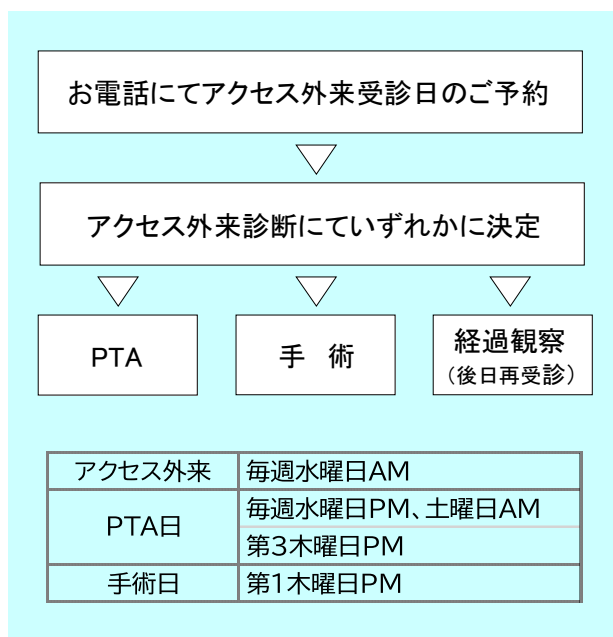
お電話にてアクセス外来受診日のご予約

アクセス外来診断にていずれかに決定

PTA

手　術

経過観察
（後日再受診）

| アクセス外来 | 毎週水曜日AM |
|---|---|
| PTA日 | 毎週水曜日PM、土曜日AM |
| | 第3木曜日PM |
| 手術日 | 第1木曜日PM |